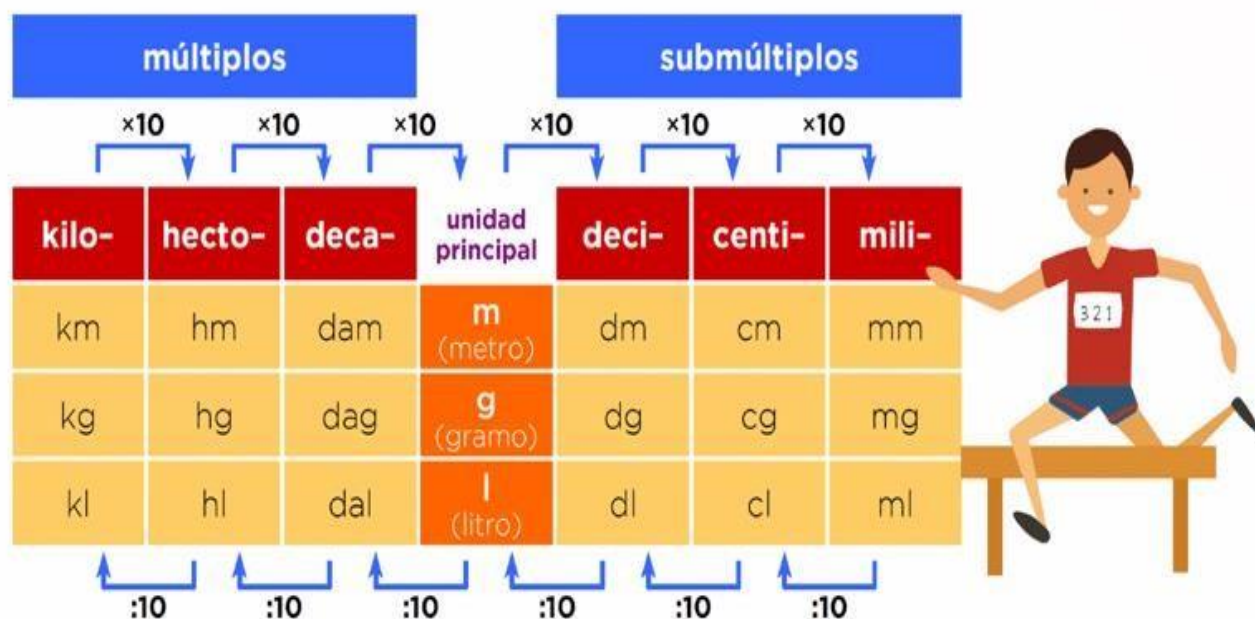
múltiplos

submúltiplos

×10 ×10 ×10 ×10 ×10 ×10

| kilo- | hecto- | deca- | unidad principal | deci- | centi- | mili- |
|---|---|---|---|---|---|---|
| km | hm | dam | m (metro) | dm | cm | mm |
| kg | hg | dag | g (gramo) | dg | cg | mg |
| kl | hl | dal | l (litro) | dl | cl | ml |

:10 :10 :10 :10 :10 :10

321